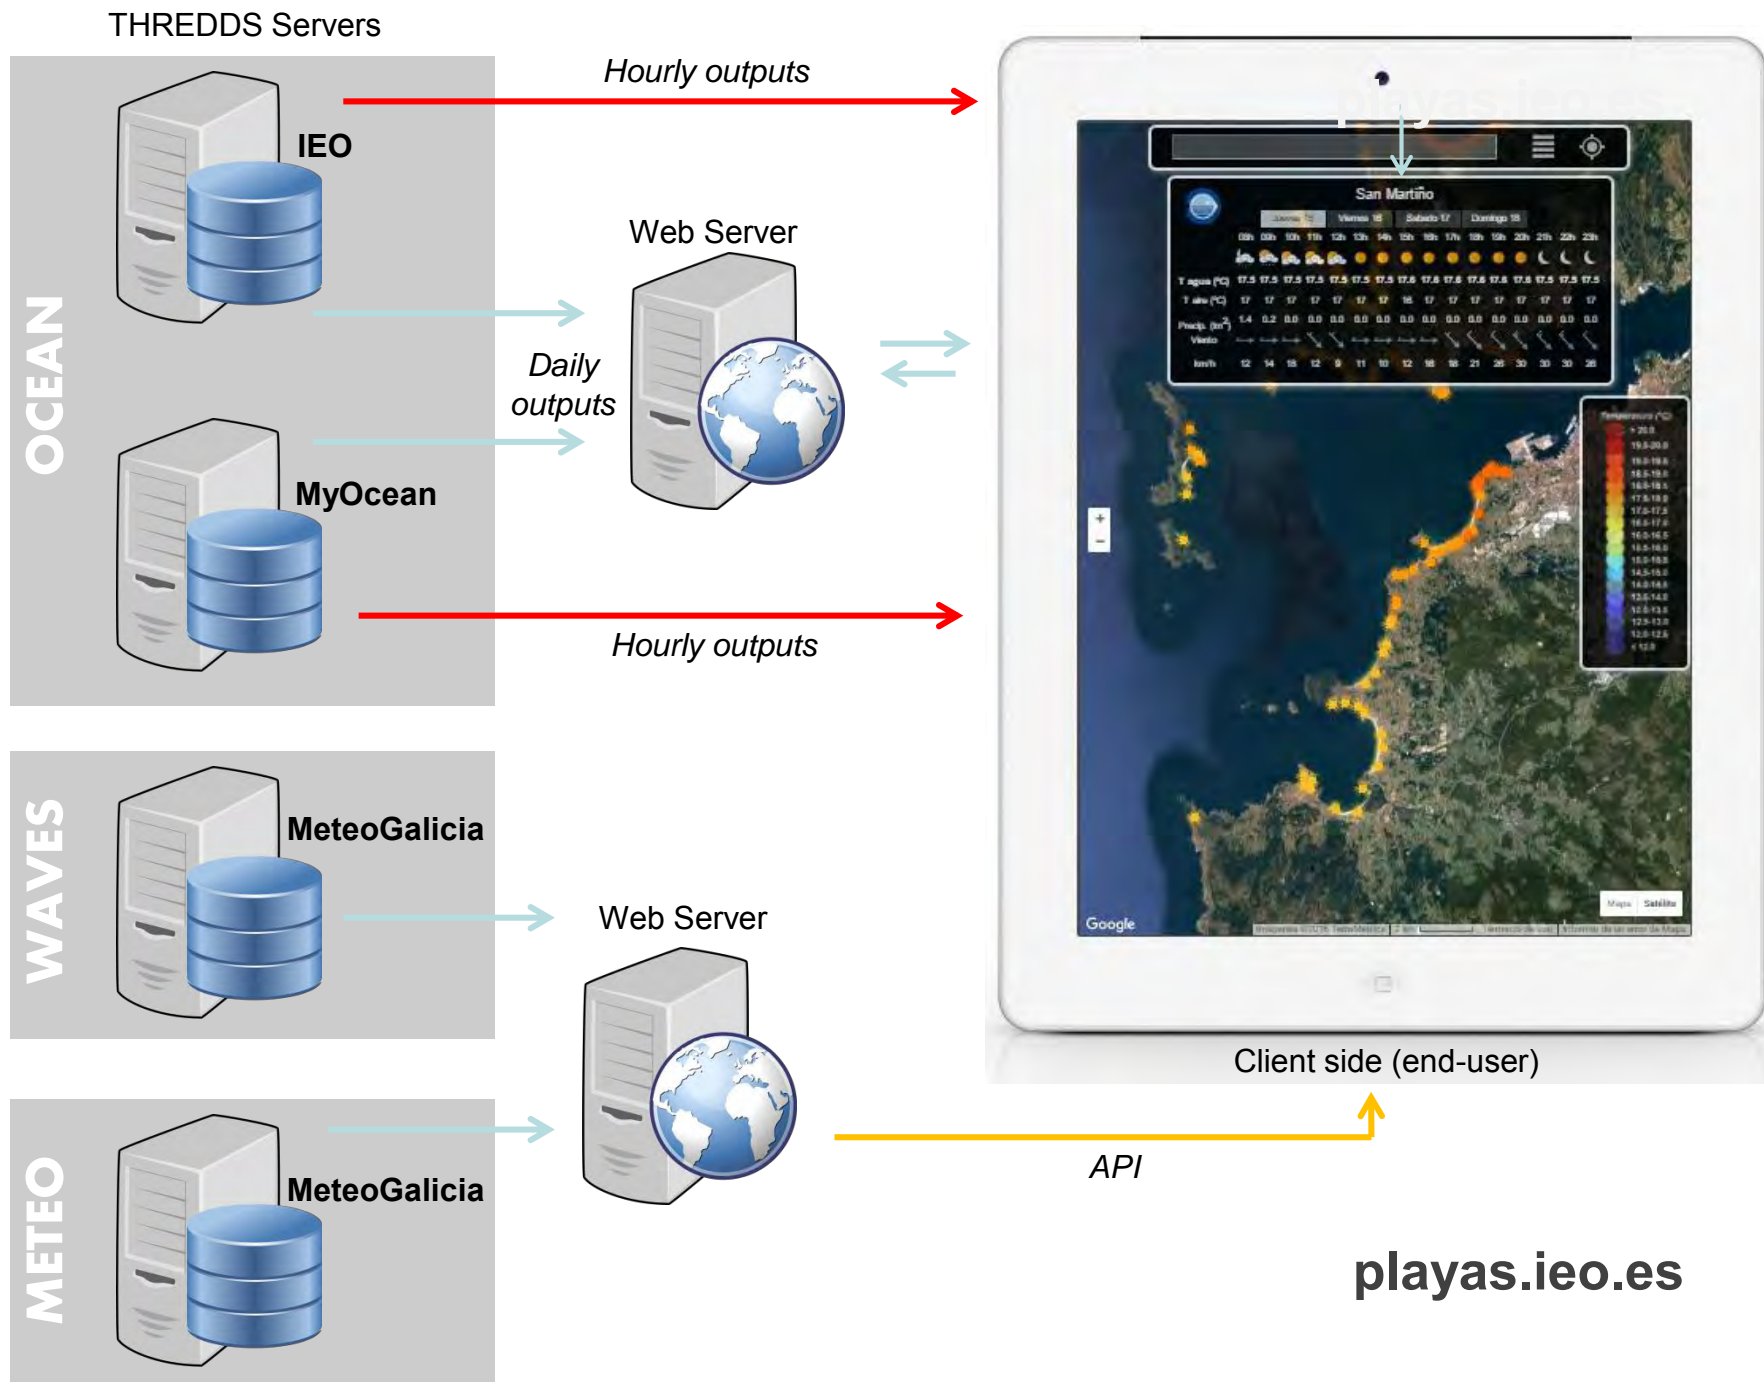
THREDDS Servers

OCEAN

IEO

MyOcean

Hourly outputs

Daily outputs

Web Server

Hourly outputs

WAVES

MeteoGalicia

Web Server

METEO

MeteoGalicia

API

San Martiño

Jueves 15 | Viernes 16 | Sábado 17 | Domingo 18

T agua (°C)

T aire (°C)

Precip. (l/m²)

Viento

km/h

Temperatura (°C)

Google

Mapa | Satélite

Client side (end-user)

playas.ieo.es